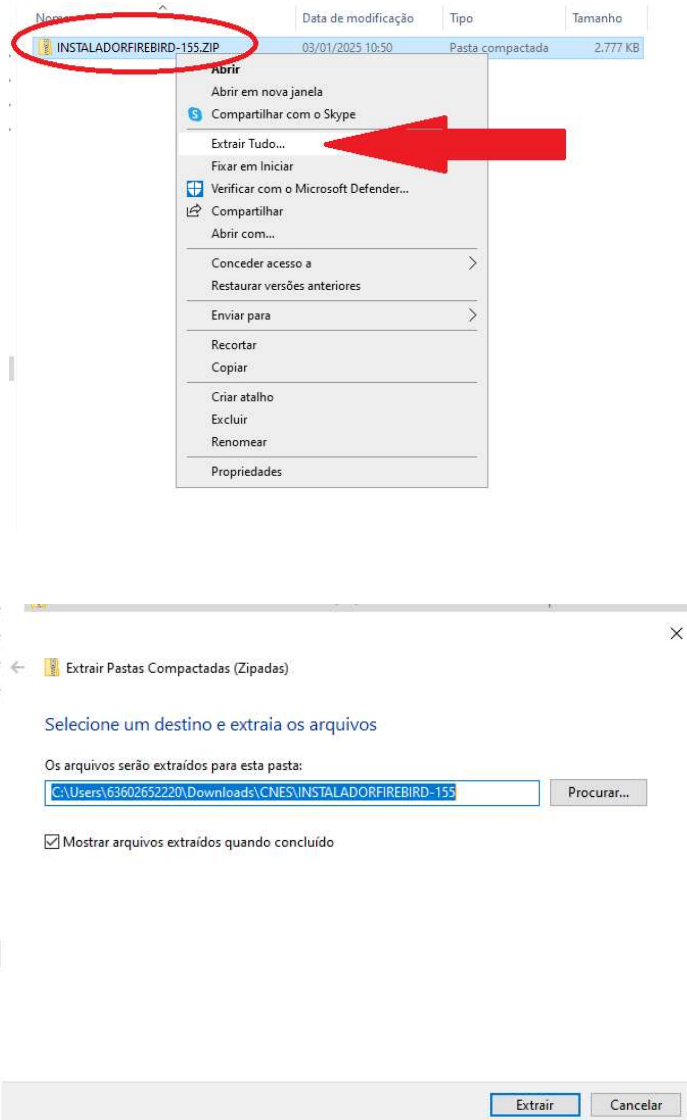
Nome | Data de modificação | Tipo | Tamanho

INSTALADORFIREBIRD-155.ZIP 03/01/2025 10:50 Pasta compactada 2.777 KB

Abrir
Abrir em nova janela
Compartilhar com o Skype
Extrair Tudo...
Fixar em Iniciar
Verificar com o Microsoft Defender...
Compartilhar
Abrir com...
Conceder acesso a
Restaurar versões anteriores
Enviar para
Recortar
Copiar
Criar atalho
Excluir
Renomear
Propriedades

Extrair Pastas Compactadas (Zipadas)

Selecione um destino e extraia os arquivos

Os arquivos serão extraídos para esta pasta:

C:\Users\63602652220\Downloads\CNES\INSTALADORFIREBIRD-155

Procurar...

Mostrar arquivos extraídos quando concluído

Extrair
Cancelar